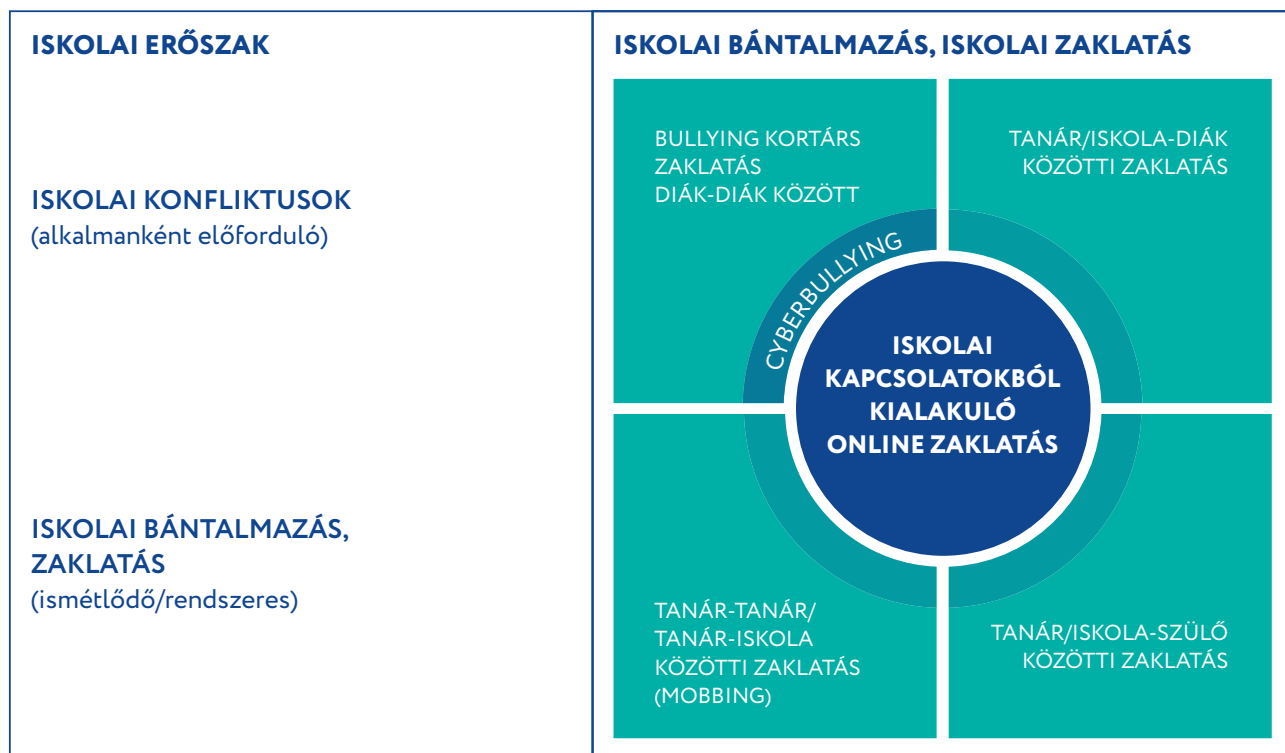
ISKOLAI ERŐSZAK

ISKOLAI KONFLIKTUSOK
(alkalmanként előforduló)

ISKOLAI BÁNTALMAZÁS, ZAKLATÁS
(ismétlődő/rendszeres)

ISKOLAI BÁNTALMAZÁS, ISKOLAI ZAKLATÁS

BULLYING KORTÁRS ZAKLATÁS DIÁK-DIÁK KÖZÖTT

TANÁR/ISKOLA-DIÁK KÖZÖTTI ZAKLATÁS

CYBERBULLYING

ISKOLAI KAPCSOLATOKBÓL KIALAKULÓ ONLINE ZAKLATÁS

TANÁR-TANÁR/ TANÁR-ISKOLA KÖZÖTTI ZAKLATÁS (MOBBING)

TANÁR/ISKOLA-SZÜLŐ KÖZÖTTI ZAKLATÁS